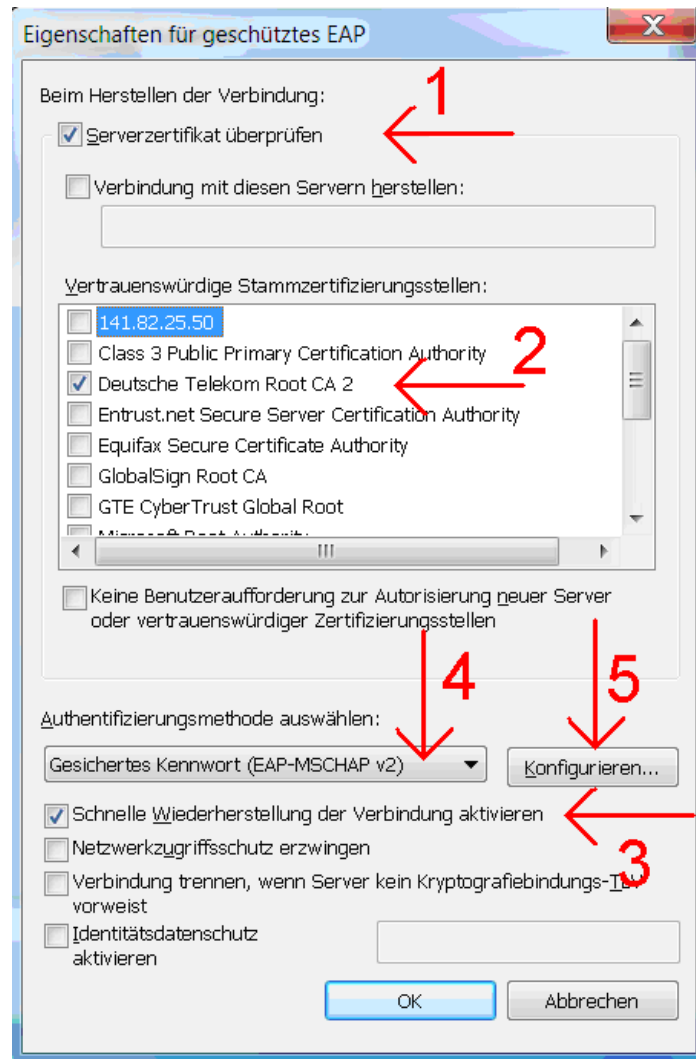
Eigenschaften für geschütztes EAP

X

Beim Herstellen der Verbindung:

1

Serverzertifikat überprüfen

Verbindung mit diesen Servern herstellen:

Vertrauenswürdige Stammzertifizierungsstellen:

141.82.25.50
Class 3 Public Primary Certification Authority
2
Deutsche Telekom Root CA 2
Entrust.net Secure Server Certification Authority
Equifax Secure Certificate Authority
GlobalSign Root CA
GTE CyberTrust Global Root
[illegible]

Keine Benutzeraufforderung zur Autorisierung neuer Server oder vertrauenswürdiger Zertifizierungsstellen

4

5

Authentifizierungsmethode auswählen:

Gesichertes Kennwort (EAP-MSCHAP v2)

Konfigurieren...

Schnelle Wiederherstellung der Verbindung aktivieren

3

Netzwerkzugriffsschutz erzwingen

Verbindung trennen, wenn Server kein Kryptografiebindungs-T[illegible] vorweist

Identitätsdatenschutz aktivieren

OK

Abbrechen